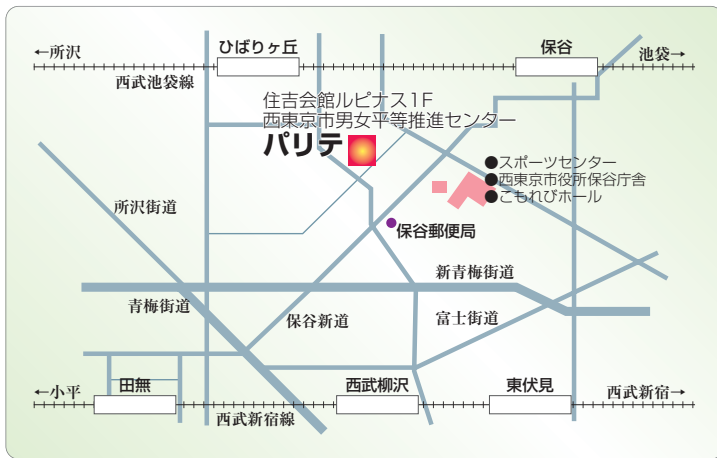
←所沢
ひばりヶ丘
保谷
池袋→
西武池袋線
住吉会館ルピナス1F
西東京市男女平等推進センター
パリテ
●スポーツセンター
●西東京市役所保谷庁舎
●こもれびホール
所沢街道
保谷郵便局
新青梅街道
青梅街道
保谷新道
富士街道
←小平
田無
西武柳沢
東伏見
西武新宿→
西武新宿線